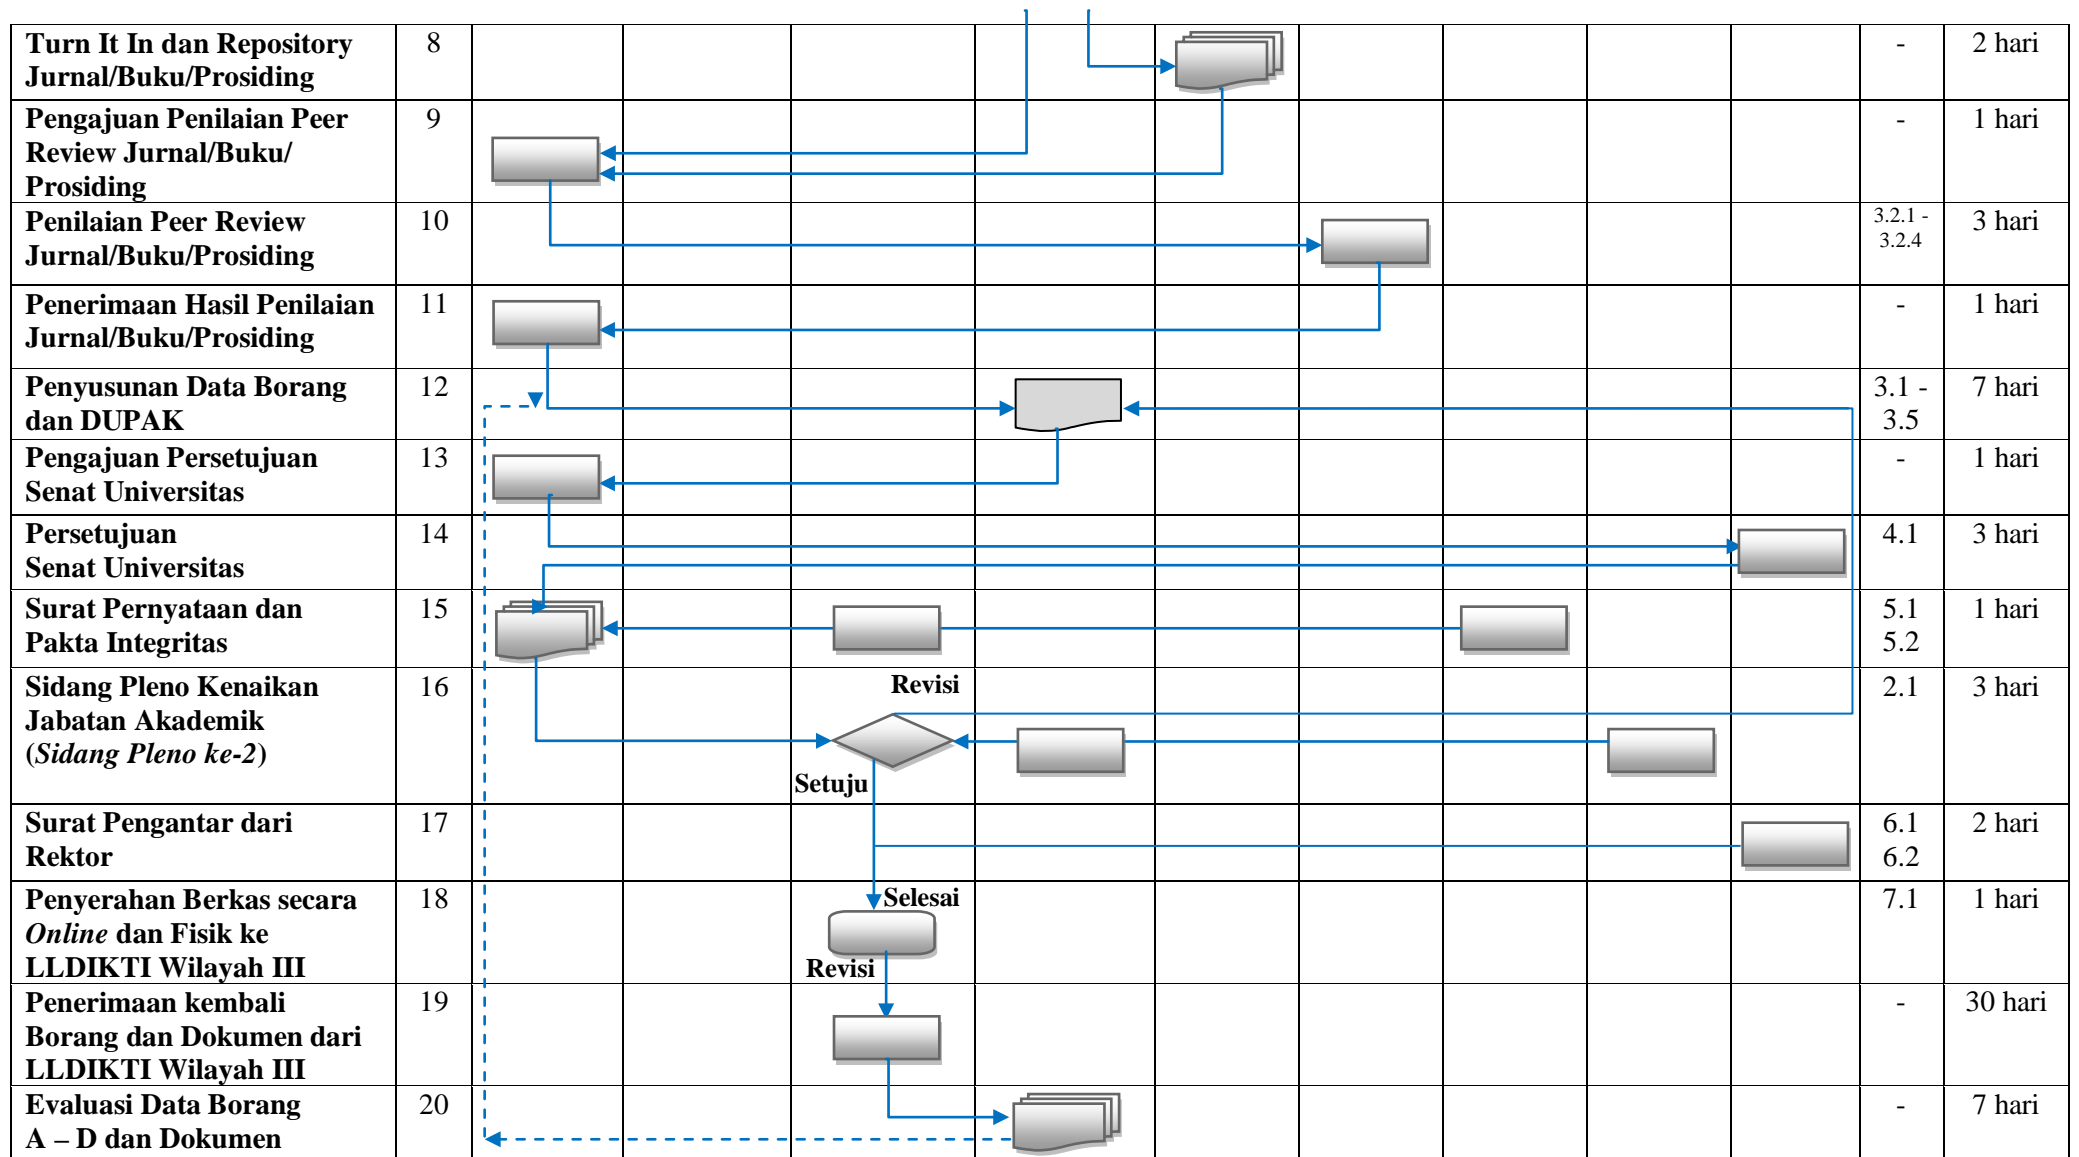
| | | | | | | | | | | | | |
|---|---|---|---|---|---|---|---|---|---|---|---|---|
| **Turn It In dan Repository Jurnal/Buku/Prosiding** | 8 | | | | | | | | | | - | 2 hari |
| **Pengajuan Penilaian Peer Review Jurnal/Buku/ Prosiding** | 9 | | | | | | | | | | - | 1 hari |
| **Penilaian Peer Review Jurnal/Buku/Prosiding** | 10 | | | | | | | | | | 3.2.1 - 3.2.4 | 3 hari |
| **Penerimaan Hasil Penilaian Jurnal/Buku/Prosiding** | 11 | | | | | | | | | | - | 1 hari |
| **Penyusunan Data Borang dan DUPAK** | 12 | | | | | | | | | | 3.1 - 3.5 | 7 hari |
| **Pengajuan Persetujuan Senat Universitas** | 13 | | | | | | | | | | - | 1 hari |
| **Persetujuan Senat Universitas** | 14 | | | | | | | | | | 4.1 | 3 hari |
| **Surat Pernyataan dan Pakta Integritas** | 15 | | | | | | | | | | 5.1 5.2 | 1 hari |
| **Sidang Pleno Kenaikan Jabatan Akademik (*Sidang Pleno ke-2*)** | 16 | | | **Revisi** **Setuju** | | | | | | | 2.1 | 3 hari |
| **Surat Pengantar dari Rektor** | 17 | | | | | | | | | | 6.1 6.2 | 2 hari |
| **Penyerahan Berkas secara *Online* dan Fisik ke LLDIKTI Wilayah III** | 18 | | | **Selesai** **Revisi** | | | | | | | 7.1 | 1 hari |
| **Penerimaan kembali Borang dan Dokumen dari LLDIKTI Wilayah III** | 19 | | | | | | | | | | - | 30 hari |
| **Evaluasi Data Borang A – D dan Dokumen** | 20 | | | | | | | | | | - | 7 hari |